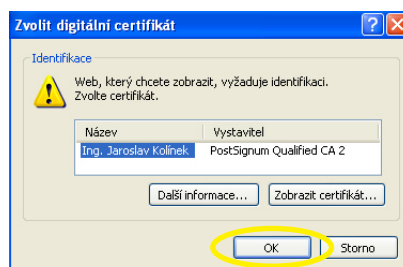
Zvolit digitální certifikát

Identifikace

Web, který chcete zobrazit, vyžaduje identifikaci. Zvolte certifikát.

| Název | Vystavitel |
|---|---|
| Ing. Jaroslav Kolínek | PostSignum Qualified CA 2 |

Další informace...

Zobrazit certifikát...

OK

Storno